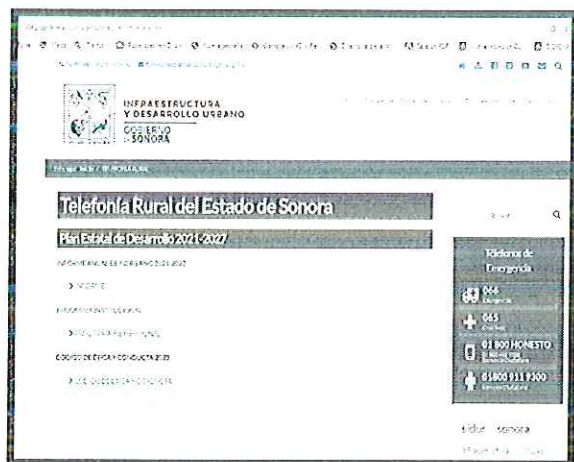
INFRAESTRUCTURA
Y DESARROLLO URBANO
GOBIERNO DE SONORA

Telefonía Rural del Estado de Sonora

Plan Estatal de Desarrollo 2021-2027

INFORME ANUAL DE GOBIERNO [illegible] 2022

> INFORME

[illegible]

> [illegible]

CODIGO DE ÉTICA Y CONDUCTA 2023

> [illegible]

Buscar

Teléfonos de Emergencia

911
065
01 800 HONESTO
01800 911 9300

sidur sonora